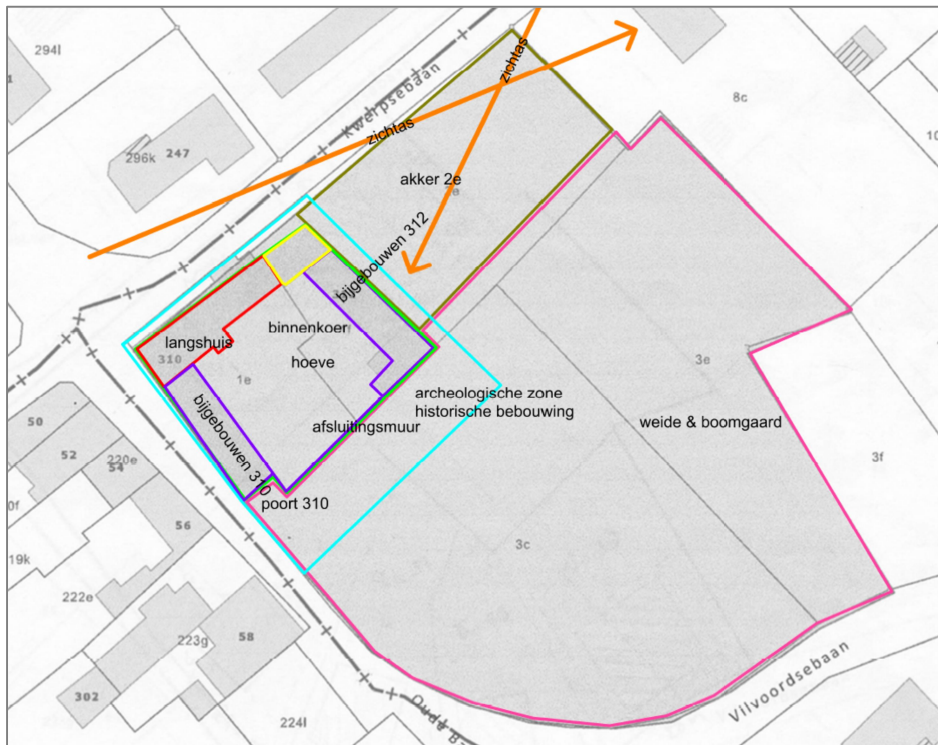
294l

Kwerpsebaan

zichtas

zichtas

8c

10

296k 247

akker 2e

bijgebouwen 312

langshuis

binnenkoer

310

hoeve

1e

archeologische zone historische bebouwing

afsluitingsmuur

bijgebouwen 310

poort 310

weide & boomgaard

3e

3f

50

52

220e

54

0f

56

19k

3c

222e

223g

58

302

224l

Oude B

Vilvoordsebaan